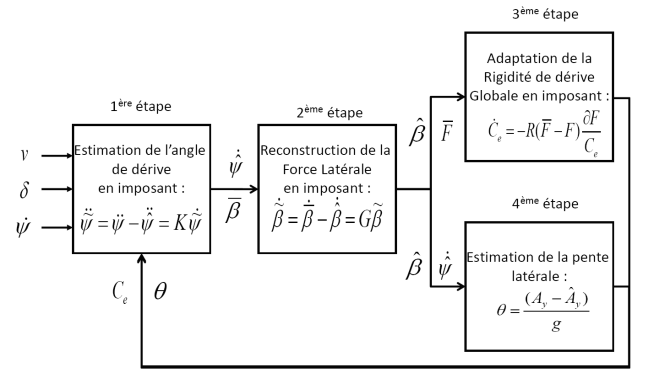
3$^{ème}$ étape

Adaptation de la Rigidité de dérive Globale en imposant :

$\dot{C}_e = -R(\overline{F} - F)\frac{\partial F}{C_e}$

1$^{ère}$ étape

2$^{ème}$ étape

$\hat{\beta}$ $\overline{F}$

$v$

$\delta$

$\dot{\psi}$

Estimation de l'angle de dérive en imposant :

$\ddot{\tilde{\psi}} = \ddot{\psi} - \ddot{\hat{\psi}} = K\dot{\tilde{\psi}}$

$\dot{\hat{\psi}}$

$\overline{\beta}$

Reconstruction de la Force Latérale en imposant :

$\dot{\tilde{\beta}} = \dot{\overline{\beta}} - \dot{\hat{\beta}} = G\tilde{\beta}$

4$^{ème}$ étape

$\hat{\beta}$ $\dot{\hat{\psi}}$

Estimation de la pente latérale :

$\theta = \frac{(A_y - \hat{A}_y)}{g}$

$C_e$ $\theta$